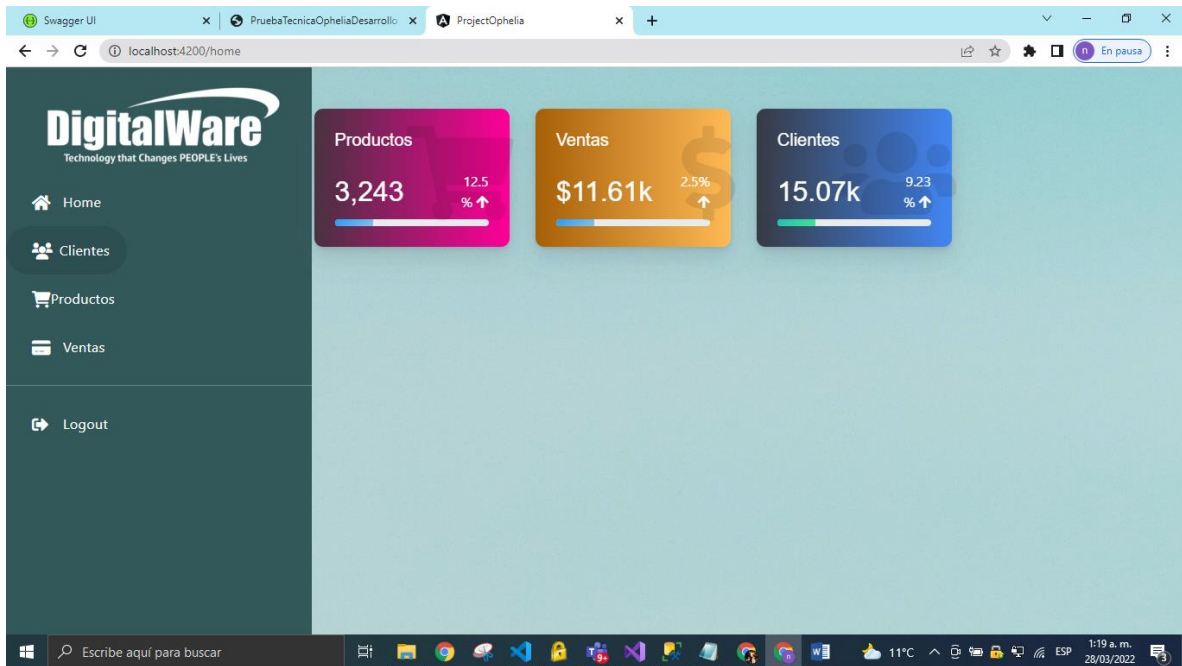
Swagger UI × PruebaTecnicaOpheliaDesarrollo × ProjectOphelia × +

localhost:4200/home

n En pausa

DigitalWare
Technology that Changes PEOPLE's Lives

Home

Clientes

Productos

Ventas

Logout

Productos
3,243
12.5 %

Ventas
$11.61k
2.5%

Clientes
15.07k
9.23 %

Escribe aquí para buscar

11°C ESP 1:19 a. m. 28/03/2022